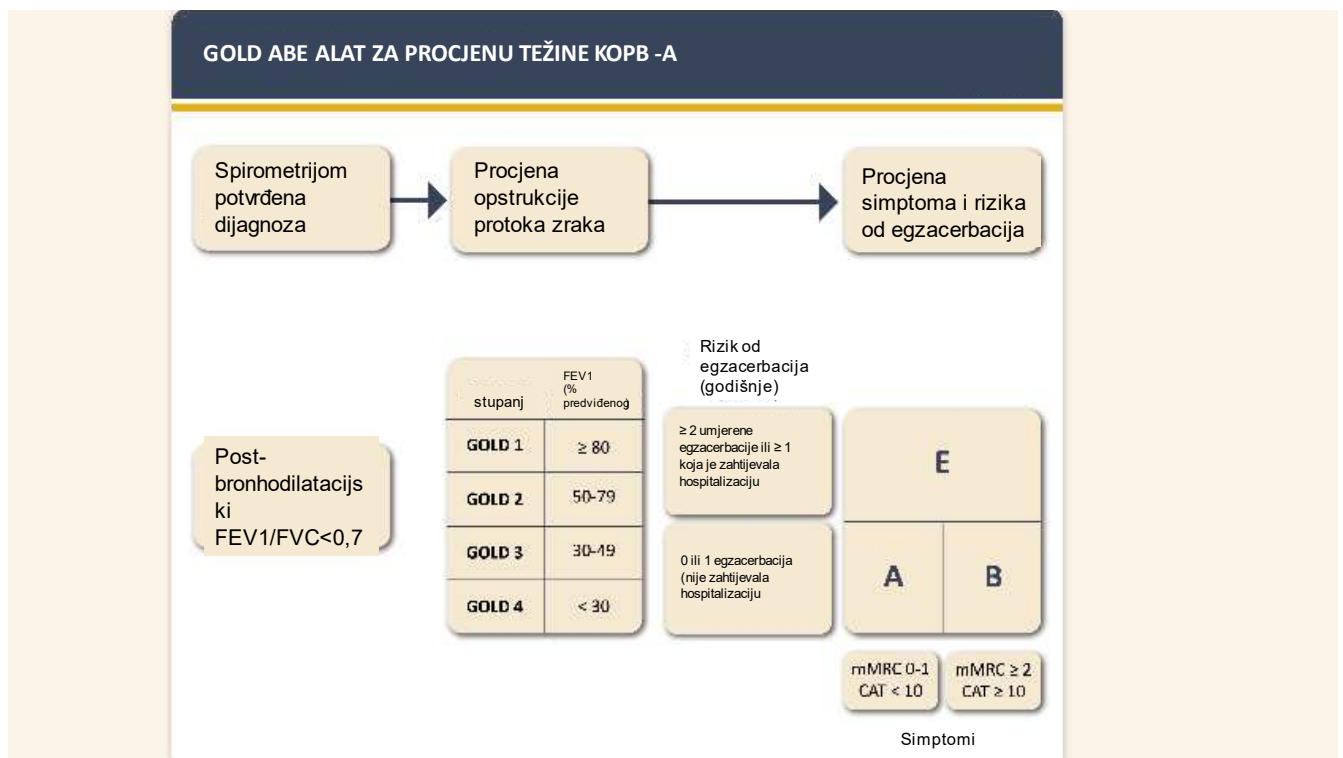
GOLD ABE ALAT ZA PROCJENU TEŽINE KOPB -A

Spirometrijom potvrđena dijagnoza

Procjena opstrukcije protoka zraka

Procjena simptoma i rizika od egzacerbacija

Post-bronhodilatacijski FEV1/FVC<0,7

| stupanj | FEV1 (% predviđenog |
|---|---|
| GOLD 1 | ≥ 80 |
| GOLD 2 | 50-79 |
| GOLD 3 | 30-49 |
| GOLD 4 | < 30 |

Rizik od egzacerbacija (godišnje)

≥ 2 umjerene egzacerbacije ili ≥ 1 koja je zahtijevala hospitalizaciju

0 ili 1 egzacerbacija (nije zahtijevala hospitalizaciju

E

A

B

mMRC 0-1 CAT < 10

mMRC ≥ 2 CAT ≥ 10

Simptomi